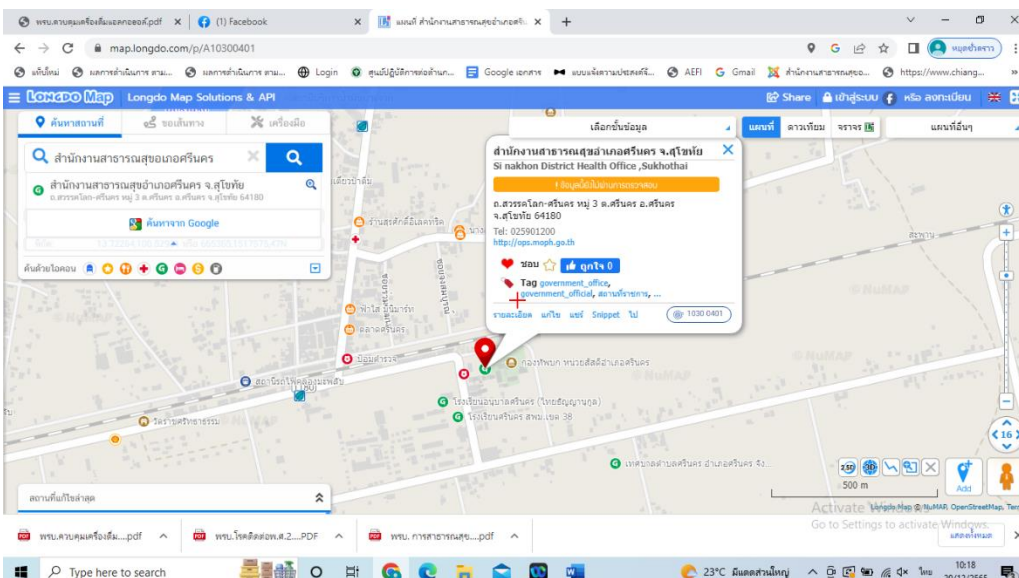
พรบ.ควบคุมเครื่องดื่มแอลกอฮอล์.pdf ×
(1) Facebook ×
แผนที่ สำนักงานสาธารณสุขอำเภอศรี... ×
+

map.longdo.com/p/A10300401

แท็บใหม่ ผลการดำเนินการ ตาม... ผลการดำเนินการ ตาม... Login ศูนย์ปฏิบัติการต่อต้าน... Google เอกสาร แบบแจ้งความประสงค์... AEFI Gmail สำนักงานสาธารณสุขอ... https://www.chiang...

Longdo Map Longdo Map Solutions & API
Share เข้าสู่ระบบ หรือ ลงทะเบียน

ค้นหาสถานที่ ขอเส้นทาง เครื่องมือ
สำนักงานสาธารณสุขอเภอศรีนคร
สำนักงานสาธารณสุขอำเภอศรีนคร จ.สุโขทัย
ถ.สวรรคโลก-ศรีนคร หมู่ 3 ต.ศรีนคร อ.ศรีนคร จ.สุโขทัย 64180
ค้นหาจาก Google
ค้นด้วยไอคอน

เลือกชั้นข้อมูล
แผนที่ ดาวเทียม จราจร
แผนที่อื่นๆ

สำนักงานสาธารณสุขอำเภอศรีนคร จ.สุโขทัย
Si nakhon District Health Office ,Sukhothai
! ข้อมูลนี้ยังไม่ผ่านการตรวจสอบ
ถ.สวรรคโลก-ศรีนคร หมู่ 3 ต.ศรีนคร อ.ศรีนคร จ.สุโขทัย 64180
Tel: 025901200
http://ops.moph.go.th
ชอบ ถูกใจ 0
Tag government_office, government_official, สถานที่ราชการ, ...
รายละเอียด แก้ไข แชร์ Snippet ไป
A 1030 0401

เลียบบ้านสั้น
ร้านสุรศักดิ์อิเลคทริค
ฟาร์มา บิวตี้ฟาร์ท
ตลาดศรีนคร
ป้อมตำรวจ
สถานีรถไฟศรีสุขพิทับ
กองพิทบก หน่วยสัสดีอำเภอศรีนคร
โรงเรียนอนุบาลศรีนคร (ไทยรัฐญาณกูล)
โรงเรียนศรีนคร สพม.เขต 38
วัดราชคีรีธรรม
เทศบาลตำบลศรีนคร อำเภอศรีนคร จัง...
NuMAP
500 m
Add
16
Longdo Map © NuMAP, OpenStreetMap, Ter

สถานที่ใกล้สุด
Activate Windows
Go to Settings to activate Windows.

พรบ.ควบคุมเครื่องดื่ม...pdf
พรบ.โรคติดต่อพ.ศ.2....PDF
พรบ. การสาธารณสุข....pdf
แสดงทั้งหมด

Type here to search
23°C มีเมฆส่วนใหญ่ 10:18